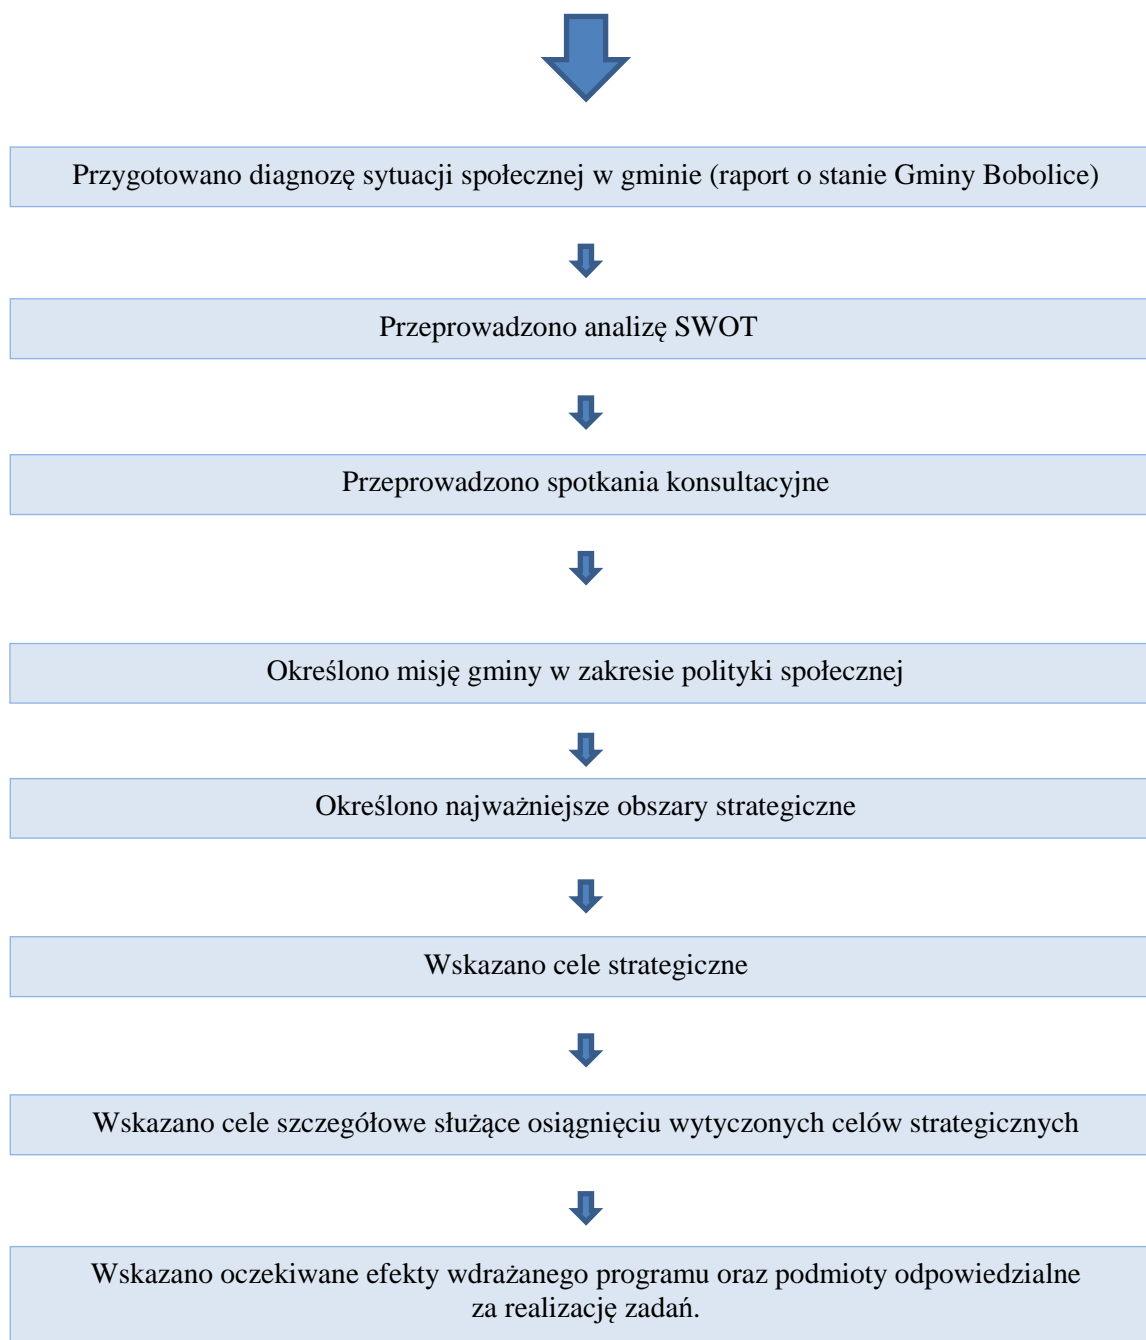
Przygotowano diagnozę sytuacji społecznej w gminie (raport o stanie Gminy Bobolice)

Przeprowadzono analizę SWOT

Przeprowadzono spotkania konsultacyjne

Określono misję gminy w zakresie polityki społecznej

Określono najważniejsze obszary strategiczne

Wskazano cele strategiczne

Wskazano cele szczegółowe służące osiągnięciu wytyczonych celów strategicznych

Wskazano oczekiwane efekty wdrażanego programu oraz podmioty odpowiedzialne za realizację zadań.